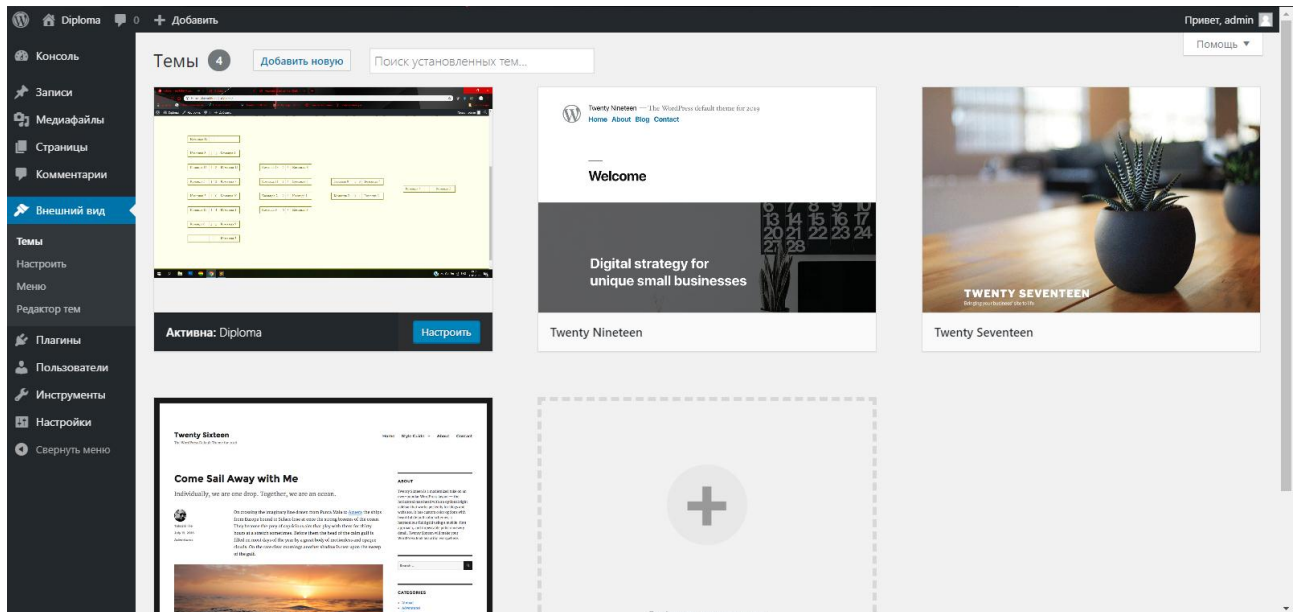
Diploma 0 + Добавить

Привет, admin

Помощь ▼

Консоль

Записи

Медиафайлы

Страницы

Комментарии

Внешний вид

Темы

Настроить

Меню

Редактор тем

Плагины

Пользователи

Инструменты

Настройки

Свернуть меню

Темы 4 Добавить новую Поиск установленных тем...

Активна: Diploma Настроить

Twenty Nineteen — The WordPress default theme for 2019
Home About Blog Contact

Welcome

Digital strategy for unique small businesses

Twenty Nineteen

TWENTY SEVENTEEN
Bringing your business' site to life

Twenty Seventeen

Twenty Sixteen

Come Sail Away with Me

Individually, we are one drop. Together, we are an ocean.

ABOUT

CATEGORIES